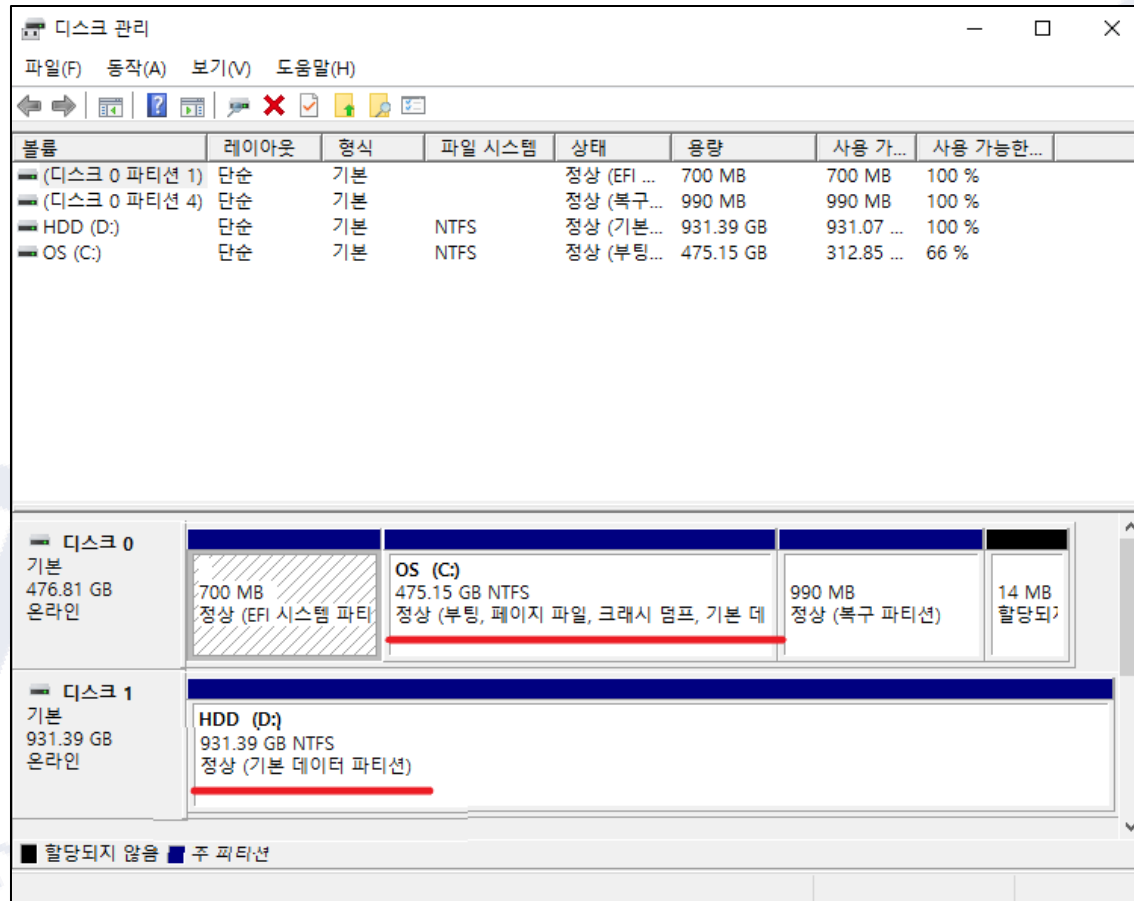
디스크 관리

파일(F) 동작(A) 보기(V) 도움말(H)

| 볼륨 | 레이아웃 | 형식 | 파일 시스템 | 상태 | 용량 | 사용 가... | 사용 가능한... |
|---|---|---|---|---|---|---|---|
| (디스크 0 파티션 1) | 단순 | 기본 | | 정상 (EFI ... | 700 MB | 700 MB | 100 % |
| (디스크 0 파티션 4) | 단순 | 기본 | | 정상 (복구... | 990 MB | 990 MB | 100 % |
| HDD (D:) | 단순 | 기본 | NTFS | 정상 (기본... | 931.39 GB | 931.07 ... | 100 % |
| OS (C:) | 단순 | 기본 | NTFS | 정상 (부팅... | 475.15 GB | 312.85 ... | 66 % |

디스크 0
기본
476.81 GB
온라인

700 MB
정상 (EFI 시스템 파티

OS (C:)
475.15 GB NTFS
정상 (부팅, 페이지 파일, 크래시 덤프, 기본 데

990 MB
정상 (복구 파티션)

14 MB
할당되지

디스크 1
기본
931.39 GB
온라인

HDD (D:)
931.39 GB NTFS
정상 (기본 데이터 파티션)

할당되지 않음 주 파티션